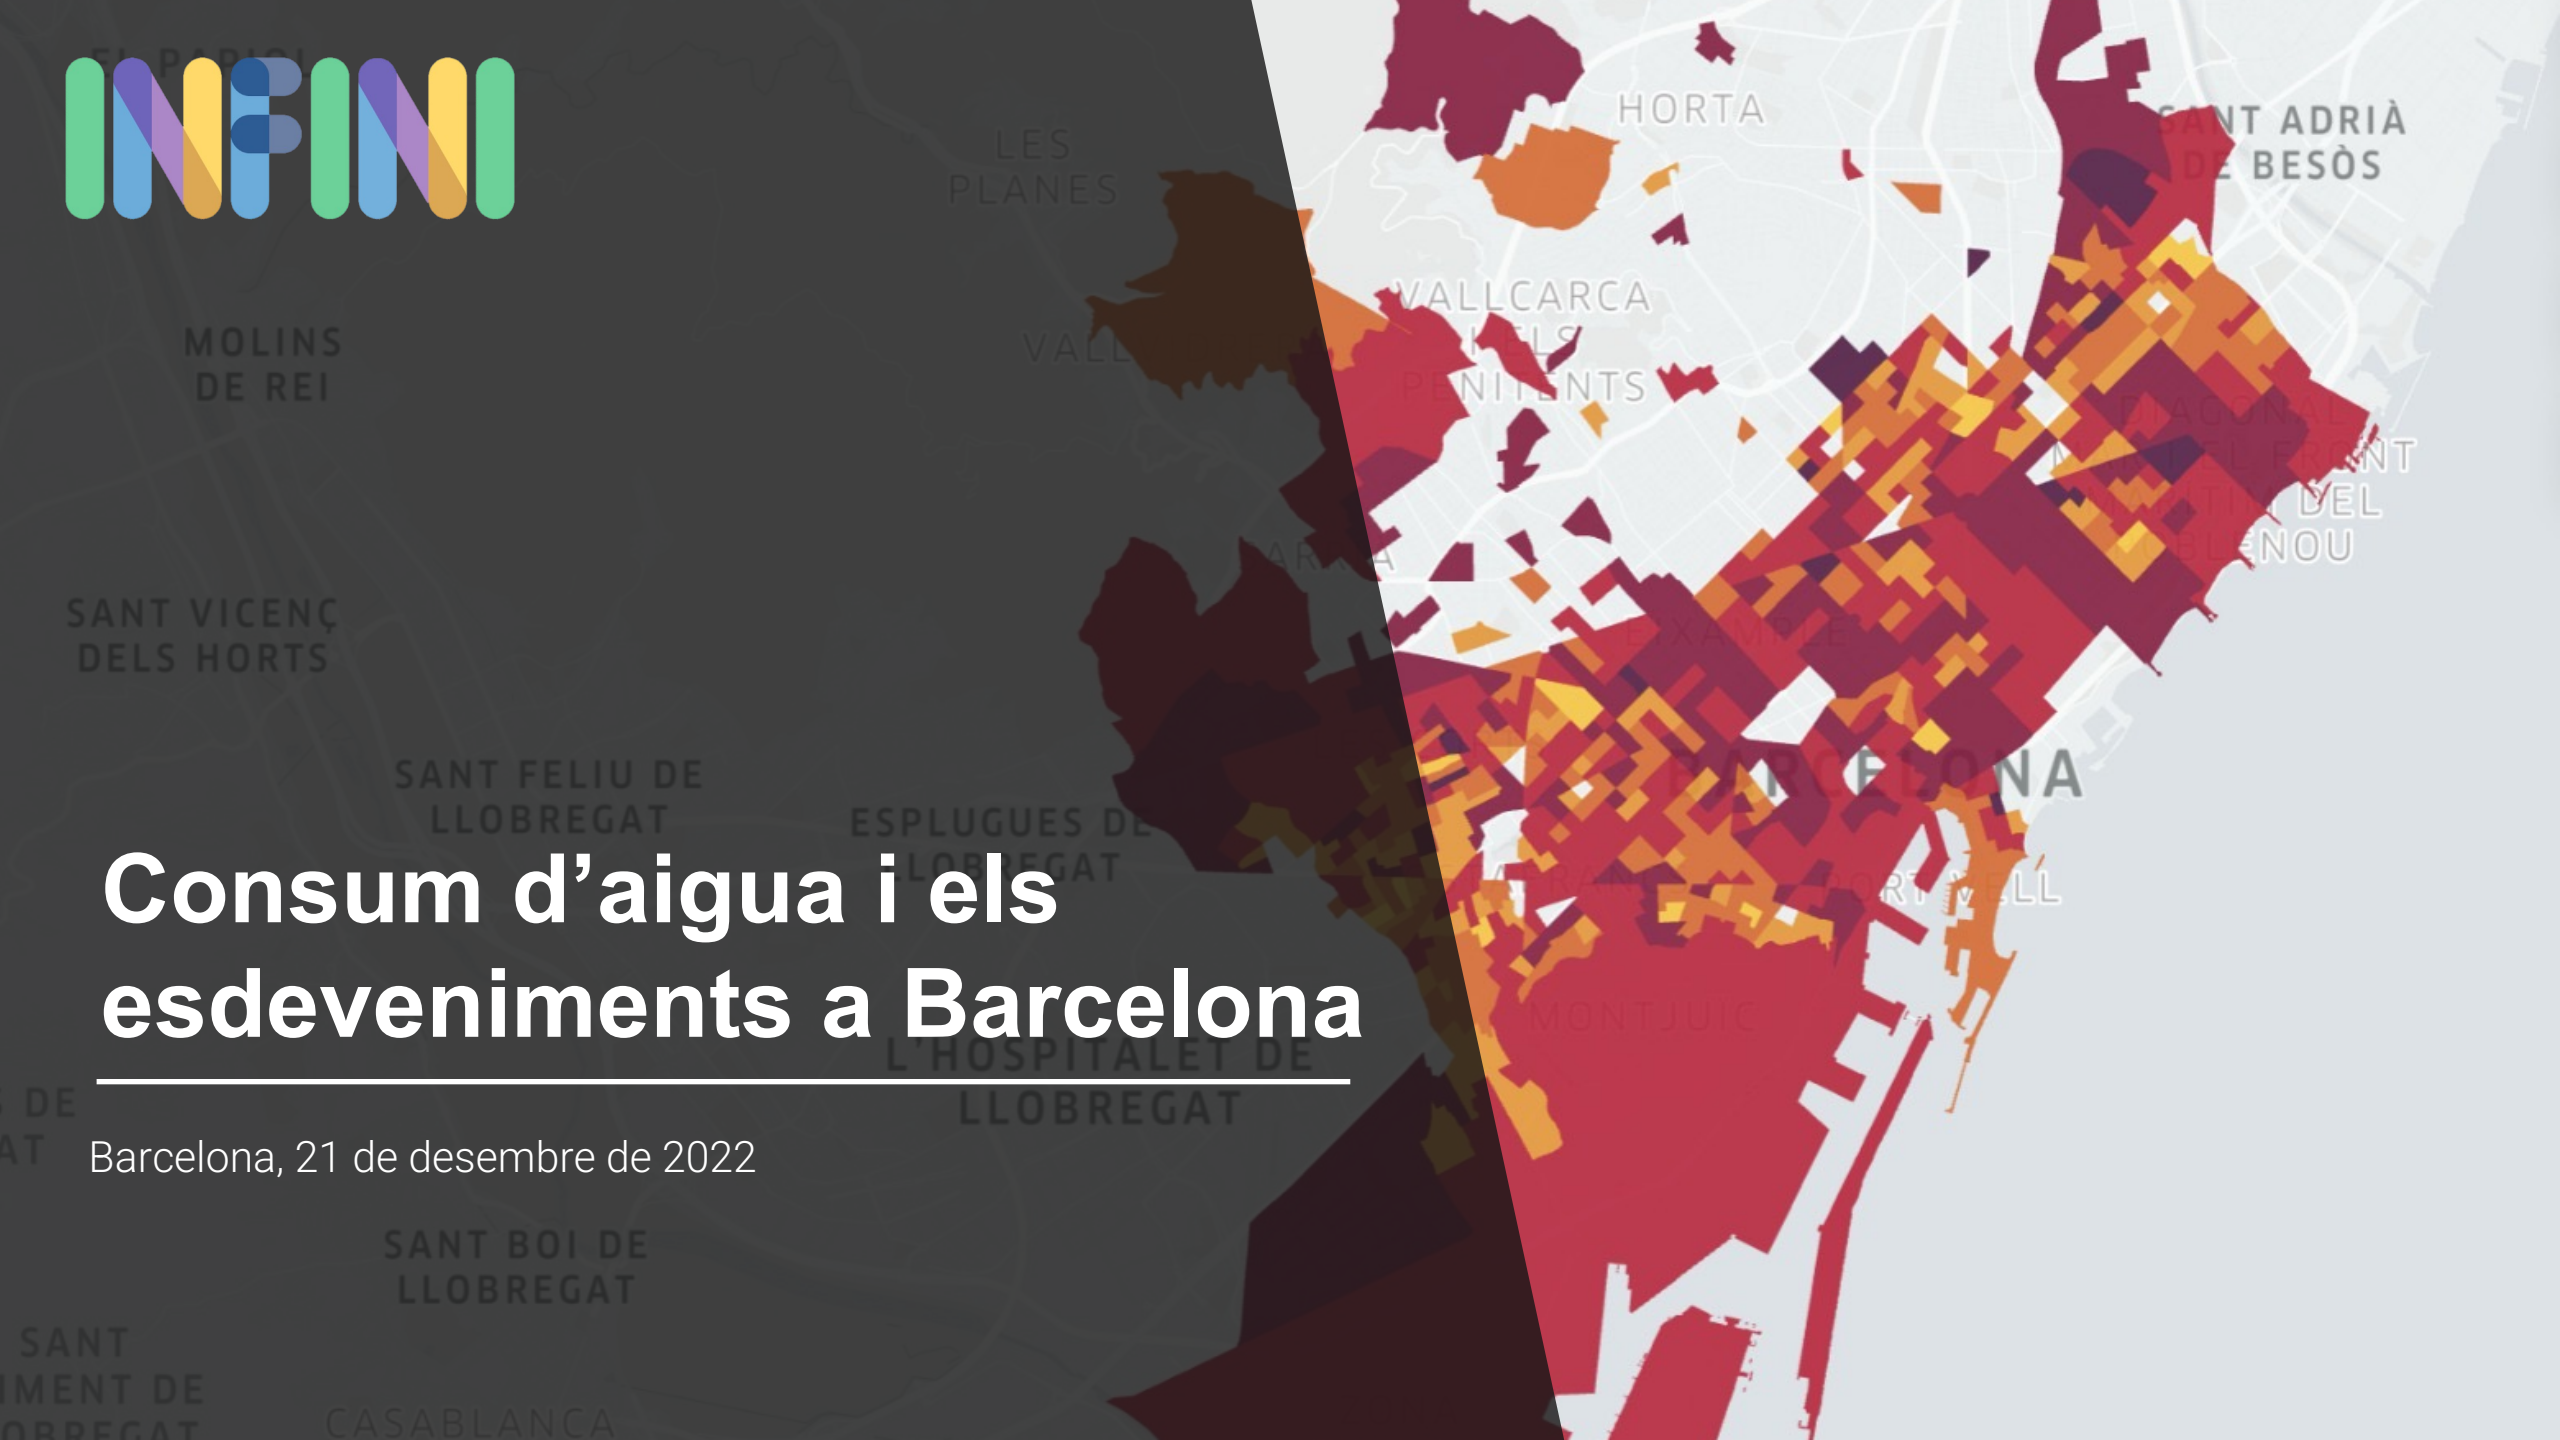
INFINI

HORTA

SANT ADRIÀ DE BESÒS

LES PLANES

VALLCARCA I ELS PENITENTS

MOLINS DE REI

SANT VICENÇ DELS HORTS

SANT FELIU DE LLOBREGAT

ESPLUGUES DE LLOBREGAT

BARCELONA

Consum d’aigua i els esdeveniments a Barcelona

L'HOSPITALET DE LLOBREGAT

Barcelona, 21 de desembre de 2022

SANT BOI DE LLOBREGAT

CASABLANCA

MONTJUÏC